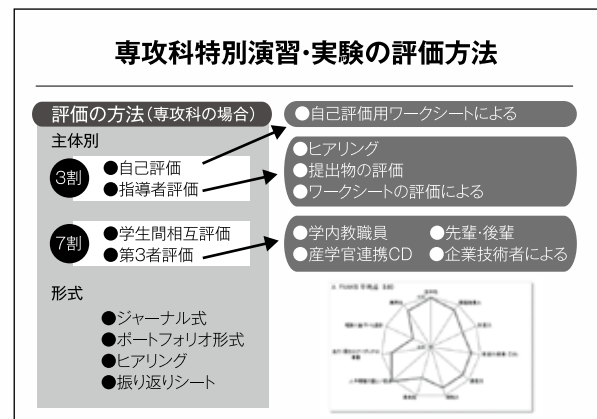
専攻科特別演習･実験の評価方法

評価の方法（専攻科の場合）

主体別

3割
●自己評価
●指導者評価

7割
●学生間相互評価
●第3者評価

形式
●ジャーナル式
●ポートフォリオ形式
●ヒアリング
●振り返りシート

●自己評価用ワークシートによる

●ヒアリング
●提出物の評価
●ワークシートの評価による

●学内教職員 ●先輩･後輩
●産学官連携CD ●企業技術者による

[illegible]